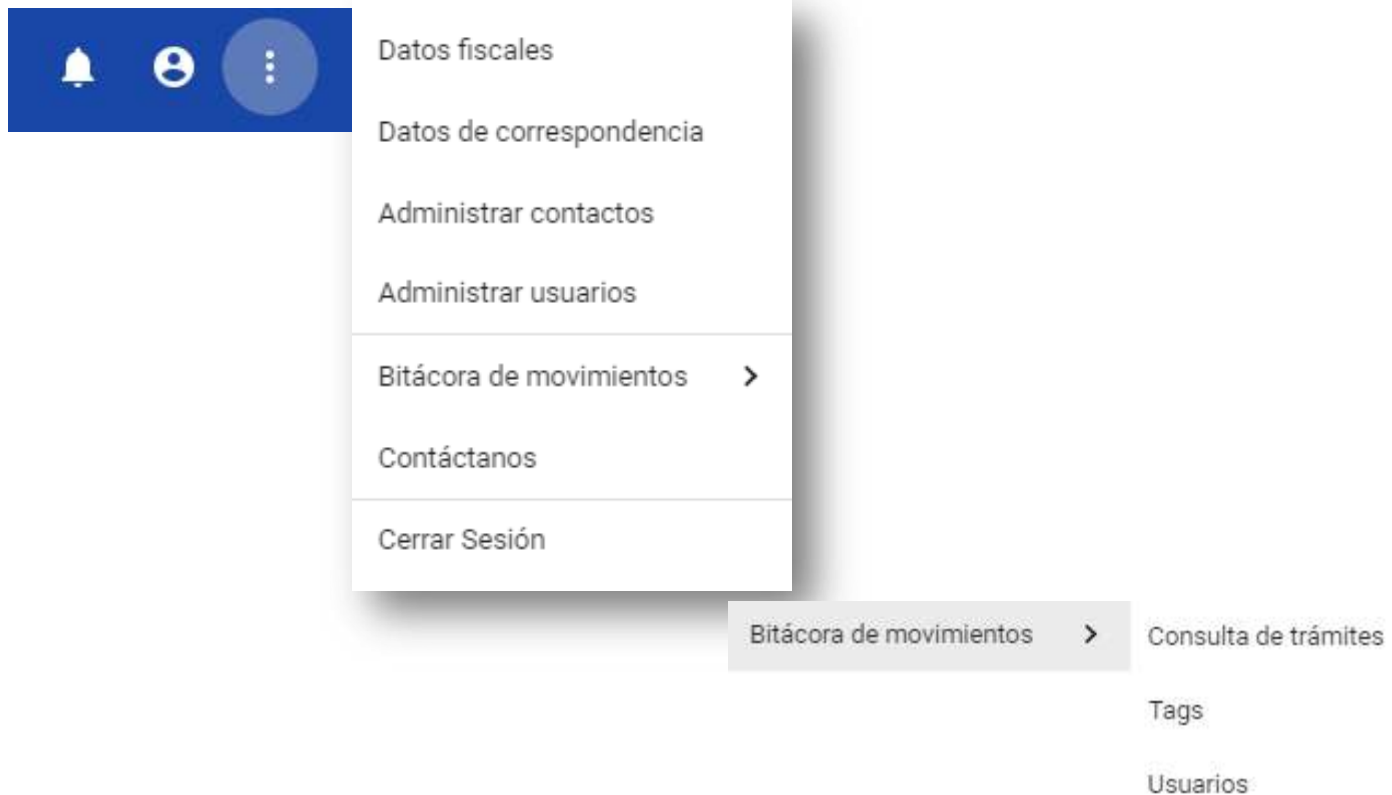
Datos fiscales

Datos de correspondencia

Administrar contactos

Administrar usuarios

Bitácora de movimientos >

Contáctanos

Cerrar Sesión

Bitácora de movimientos >

Consulta de trámites

Tags

Usuarios